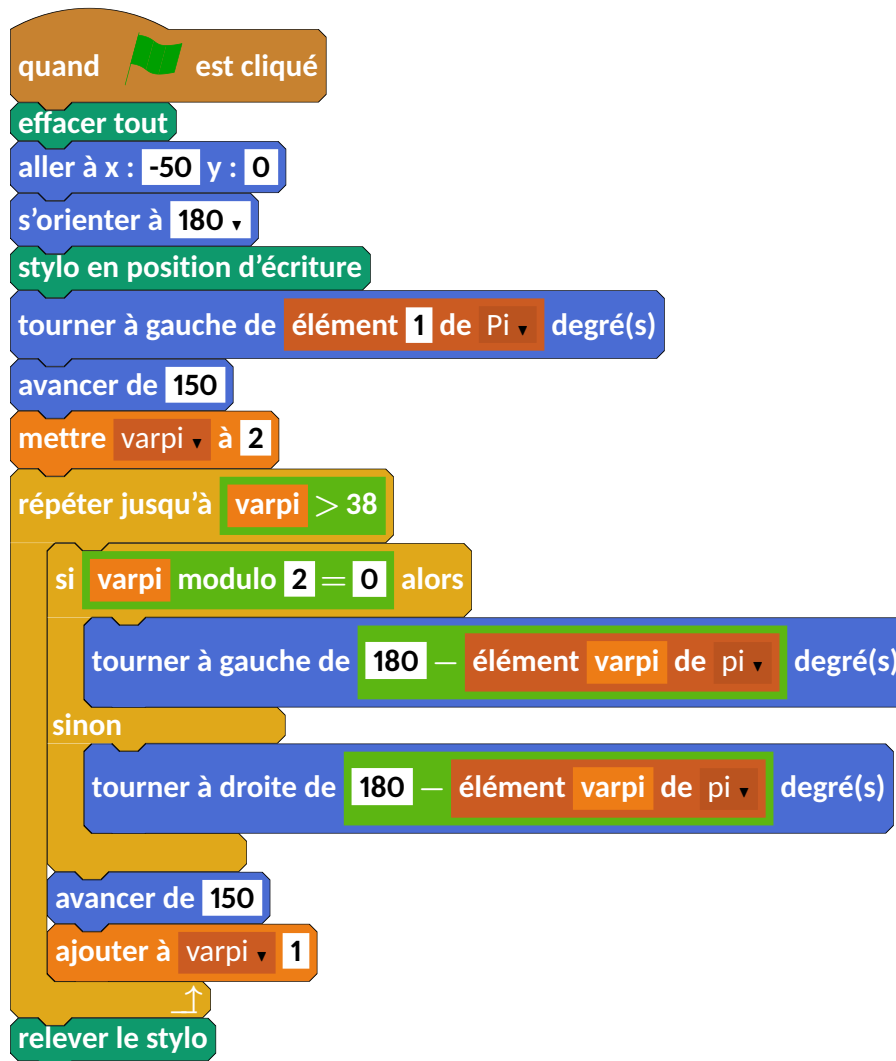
quand est cliqué
effacer tout
aller à x : -50 y : 0
s'orienter à 180 ▾
stylo en position d'écriture
tourner à gauche de élément 1 de Pi ▾ degré(s)
avancer de 150
mettre varpi ▾ à 2
répéter jusqu'à varpi $>$ 38
si varpi modulo 2 $=$ 0 alors
tourner à gauche de 180 $-$ élément varpi de pi ▾ degré(s)
sinon
tourner à droite de 180 $-$ élément varpi de pi ▾ degré(s)
avancer de 150
ajouter à varpi ▾ 1
relever le stylo